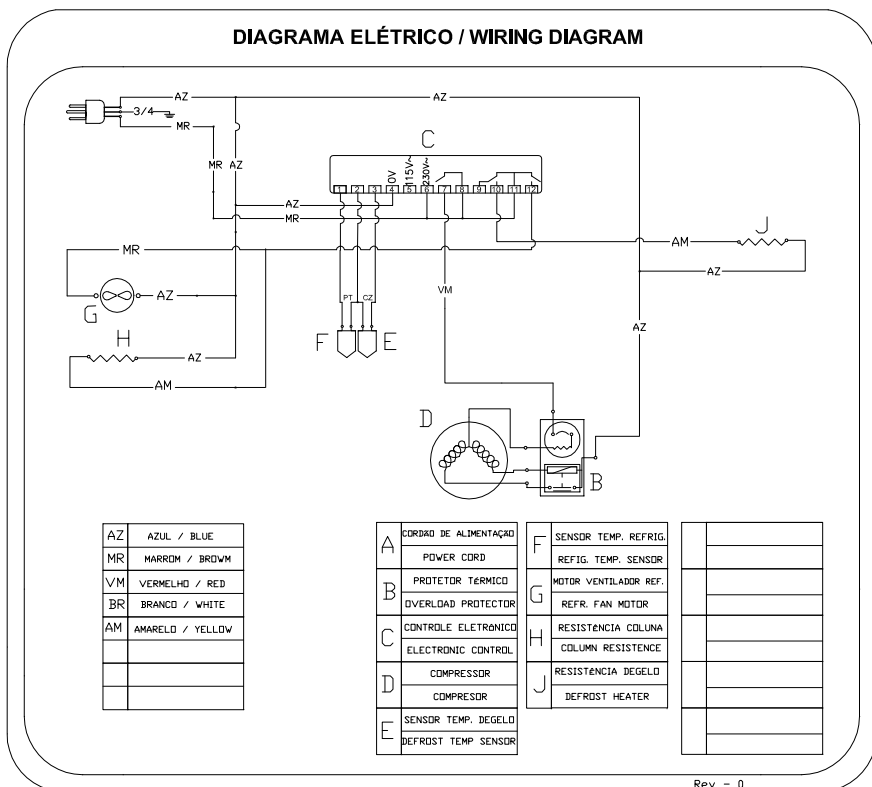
DIAGRAMA ELÉTRICO / WIRING DIAGRAM

AZ
3/4
MR
AZ
MR AZ
C
0V
115V~
230V~
1 2 3 4 5 6 7 8 9 10 11 12
AZ
MR
MR
AM
J
AZ
G
AZ
PT
CZ
VM
AZ
F
E
H
AZ
AM
D
B

| AZ | AZUL / BLUE |
|---|---|
| MR | MARROM / BROWM |
| VM | VERMELHO / RED |
| BR | BRANCO / WHITE |
| AM | AMARELO / YELLOW |
| | |
| | |
| | |

| A | CORDÃO DE ALIMENTAÇÃO |
|---|---|
| | POWER CORD |
| B | PROTETOR TÉRMICO |
| | OVERLOAD PROTECTOR |
| C | CONTROLE ELETRÔNICO |
| | ELECTRONIC CONTROL |
| D | COMPRESSOR |
| | COMPRESOR |
| E | SENSOR TEMP. DEGELO |
| | DEFROST TEMP SENSOR |

| F | SENSOR TEMP. REFRIG. |
|---|---|
| | REFIG. TEMP. SENSOR |
| G | MOTOR VENTILADOR REF. |
| | REFR. FAN MOTOR |
| H | RESISTÊNCIA COLUNA |
| | COLUMN RESISTENCE |
| J | RESISTÊNCIA DEGELO |
| | DEFROST HEATER |

Rev - 0